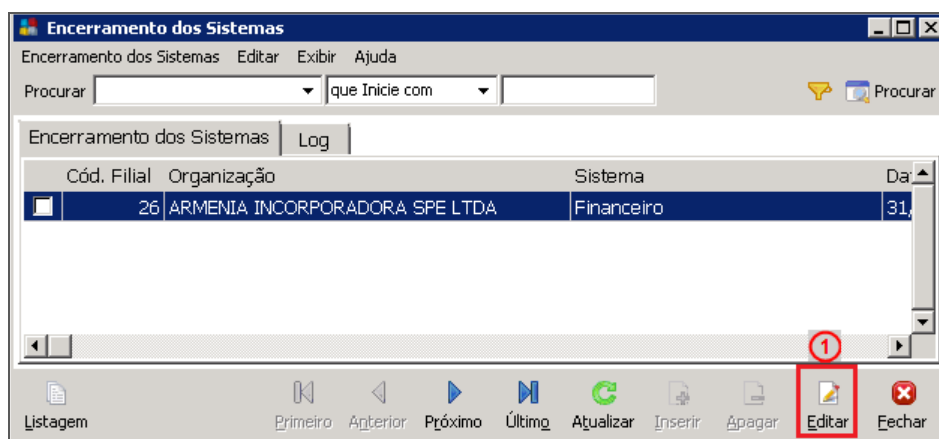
Encerramento dos Sistemas

Encerramento dos Sistemas Editar Exibir Ajuda

Procurar | que Inicie com | Procurar

Encerramento dos Sistemas | Log

| | Cód. Filial | Organização | Sistema | Da |
|---|---|---|---|---|
| | 26 | ARMENIA INCORPORADORA SPE LTDA | Financeiro | 31, |

1

Listagem Primeiro Anterior Próximo Último Atualizar Inserir Apagar Editar Fechar